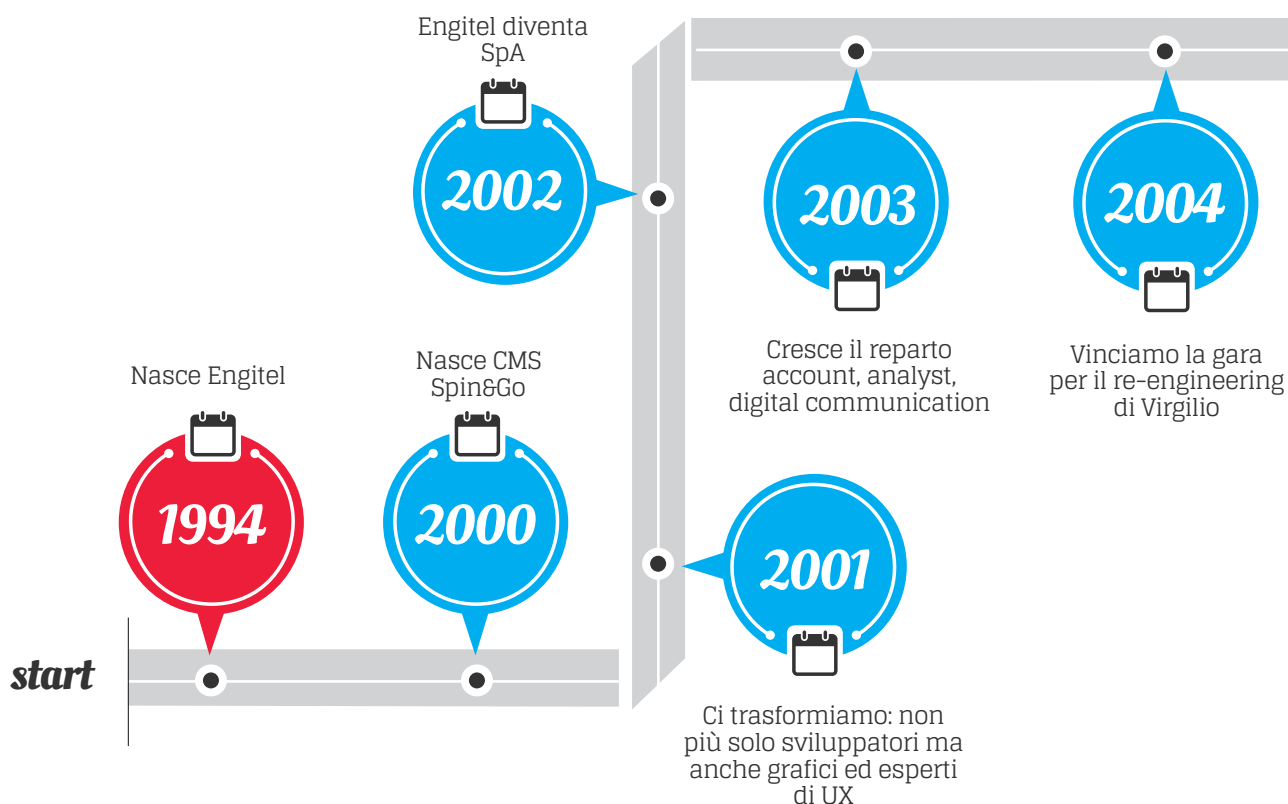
Engitel diventa SpA

2002

2003

2004

Cresce il reparto account, analyst, digital communication

Vinciamo la gara per il re-engineering di Virgilio

Nasce Engitel

1994

Nasce CMS Spin&Go

2000

2001

start

Ci trasformiamo: non più solo sviluppatori ma anche grafici ed esperti di UX